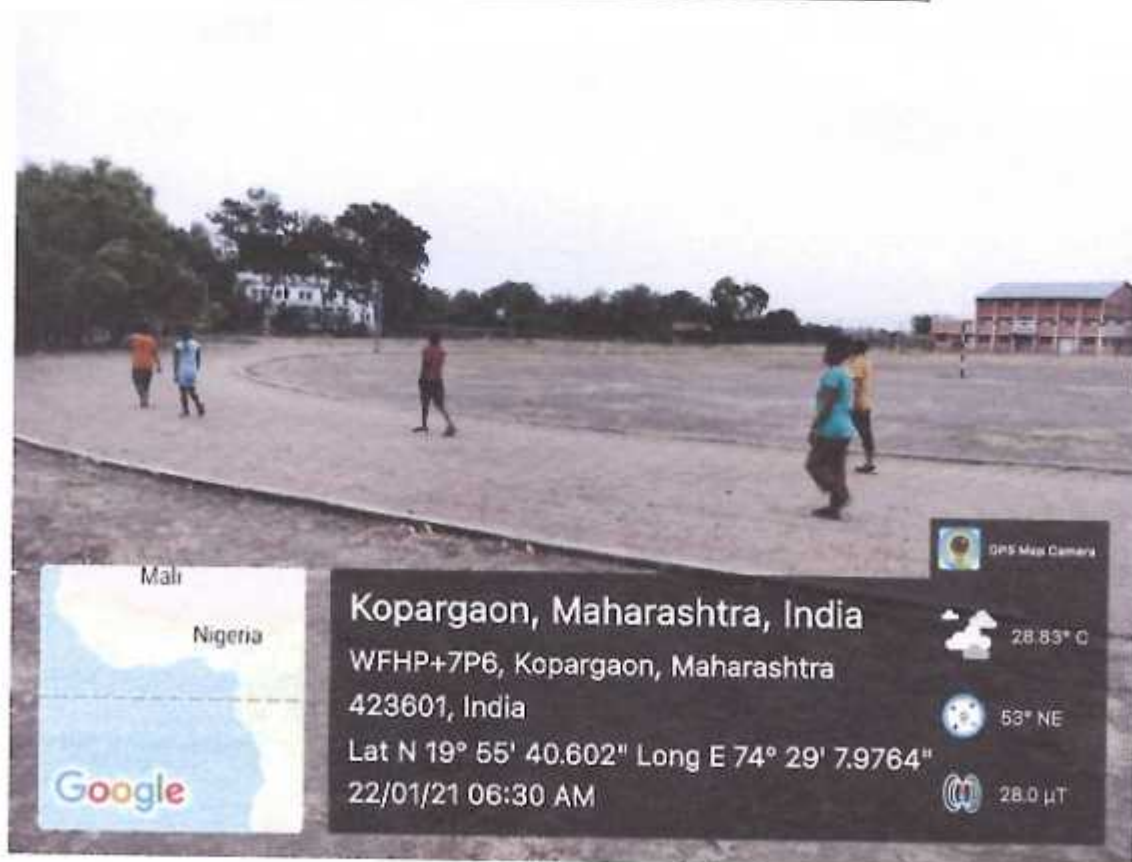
GPS Map Camera

Mali

Nigeria

Google

Kopargaon, Maharashtra, India

WFHP+7P6, Kopargaon, Maharashtra 423601, India

Lat N 19° 55' 40.602" Long E 74° 29' 7.9764"

22/01/21 06:30 AM

28.83° C

53° NE

28.0 µT